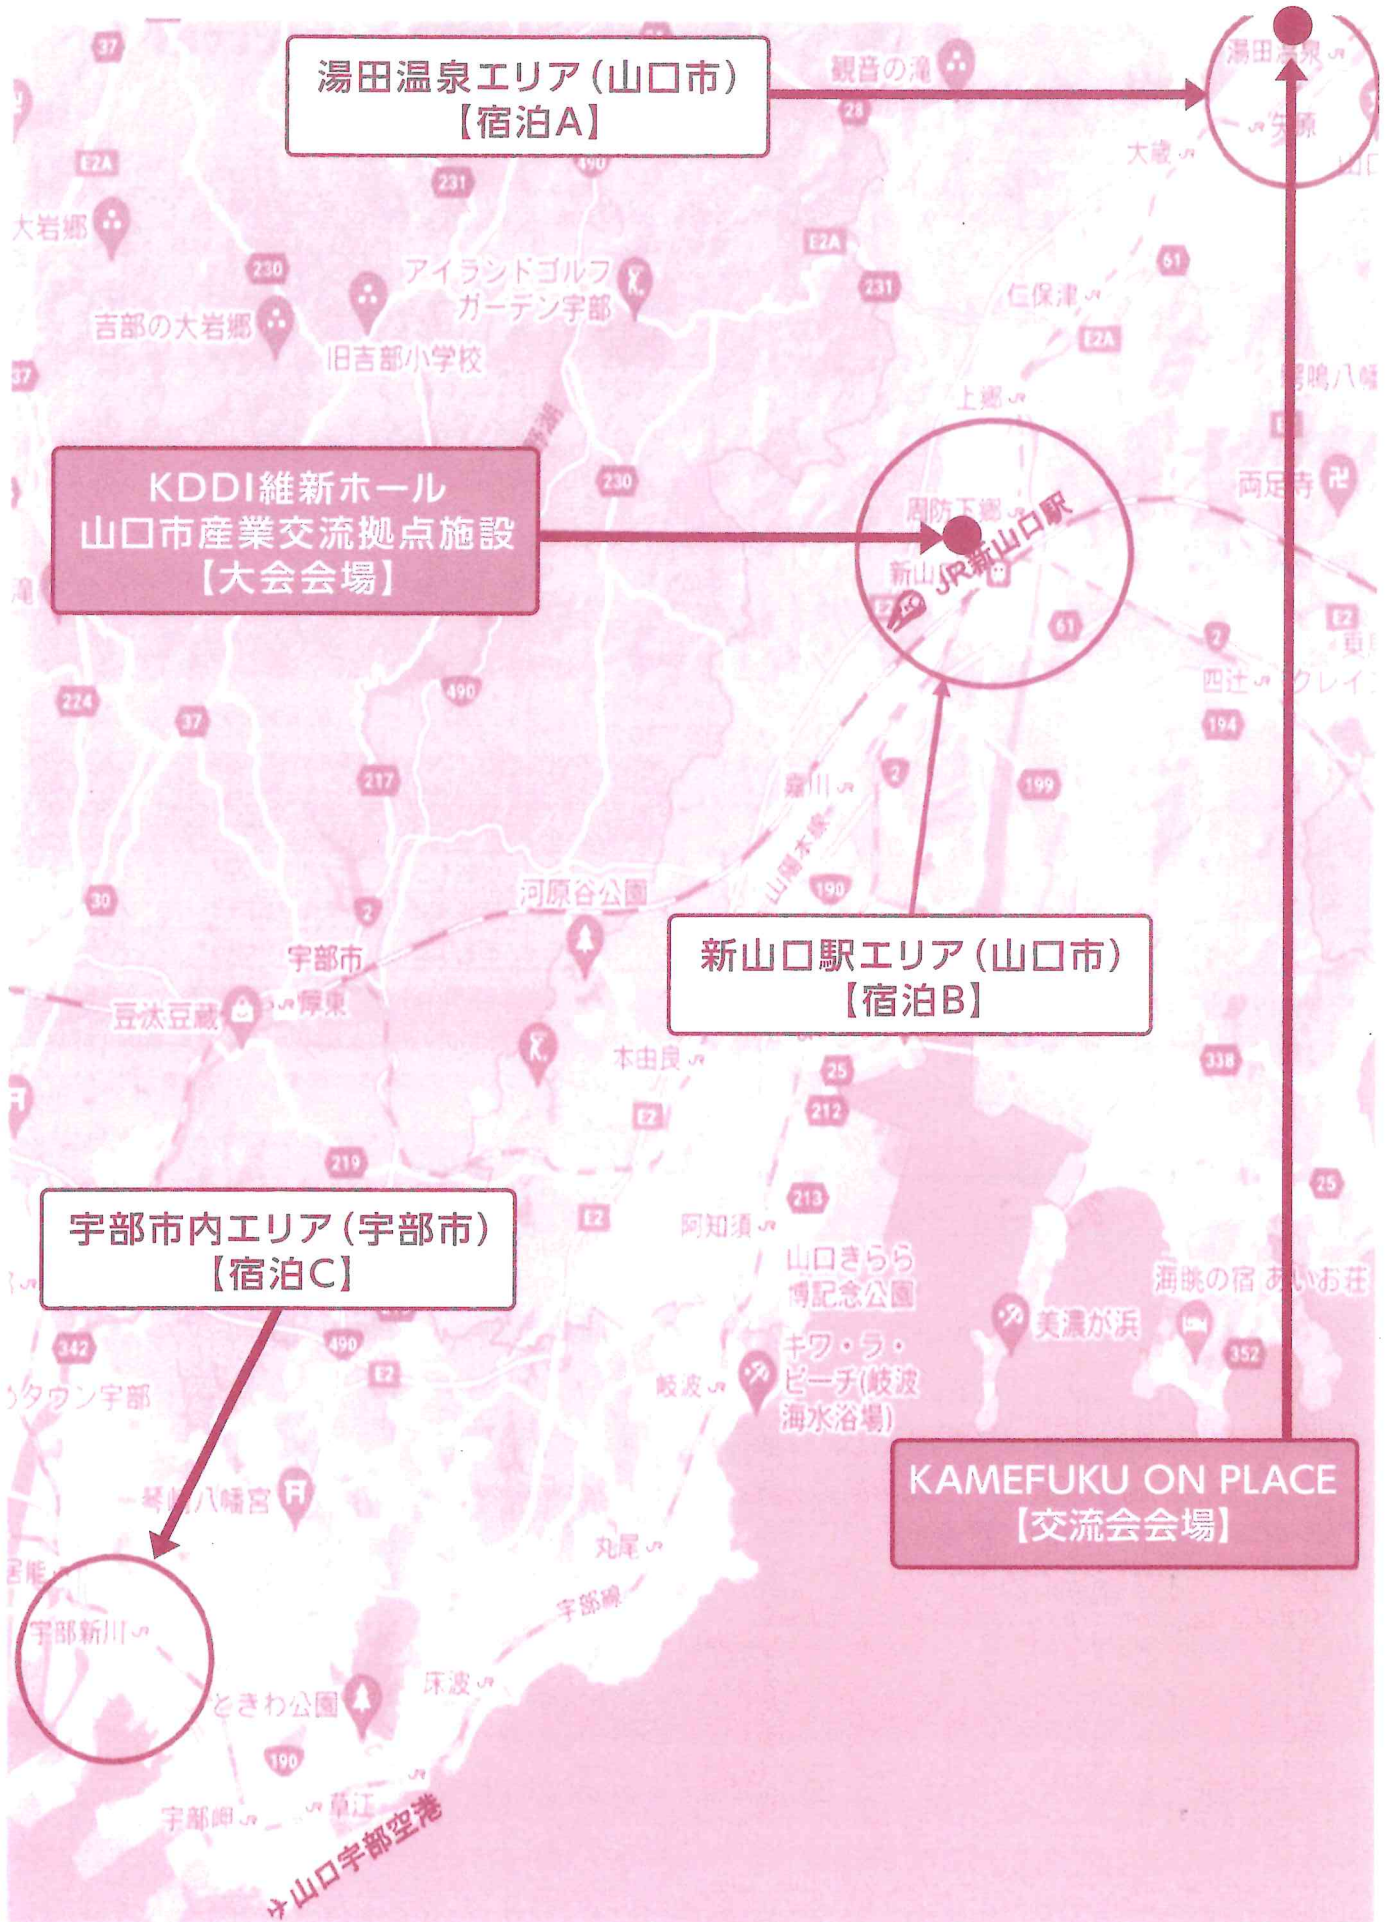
湯田温泉エリア（山口市）
【宿泊A】

KDDI維新ホール
山口市産業交流拠点施設
【大会会場】

新山口駅エリア（山口市）
【宿泊B】

宇部市内エリア（宇部市）
【宿泊C】

KAMEFUKU ON PLACE
【交流会会場】

JR新山口駅

山口宇部空港

37
E2A
大岩郷
231
490
観音の滝
28
湯田温泉
矢原
大歳
61
230
アイランドゴルフガーデン宇部
吉部の大岩郷
旧吉部小学校
231
仁保津
E2A
上郷
鳴八幡
230
両足寺
周防下郷
新山口
61
2
四辻
クレイ
194
224
37
490
217
2
199
嘉川
山陽本線
190
30
2
河原谷公園
宇部市
厚東
豆汰豆蔵
本由良
25
338
212
E2
219
213
25
E2
阿知須
山口きらら博記念公園
海眺の宿 あいお荘
美濃が浜
352
342
490
E2
タウン宇部
岐波
キワ・ラ・ビーチ(岐波海水浴場)
琴崎八幡宮
丸尾
宇部線
宇部新川
ときわ公園
床波
190
宇部岬
草江